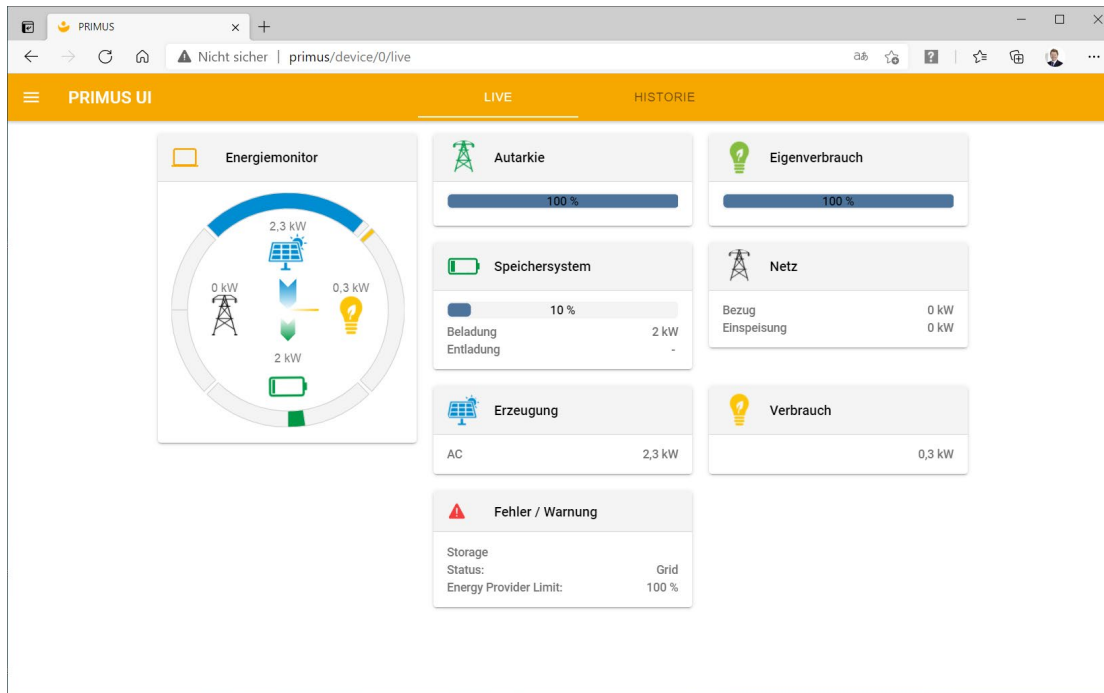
PRIMUS ×
+
Nicht sicher | primus/device/0/live
aあ

PRIMUS UI
LIVE
HISTORIE

Energiemonitor
2,3 kW
0 kW
0,3 kW
2 kW

Autarkie
100 %

Eigenverbrauch
100 %

Speichersystem
10 %
Beladung 2 kW
Entladung -

Netz
Bezug 0 kW
Einspeisung 0 kW

Erzeugung
AC 2,3 kW

Verbrauch
0,3 kW

Fehler / Warnung
Storage
Status: Grid
Energy Provider Limit: 100 %